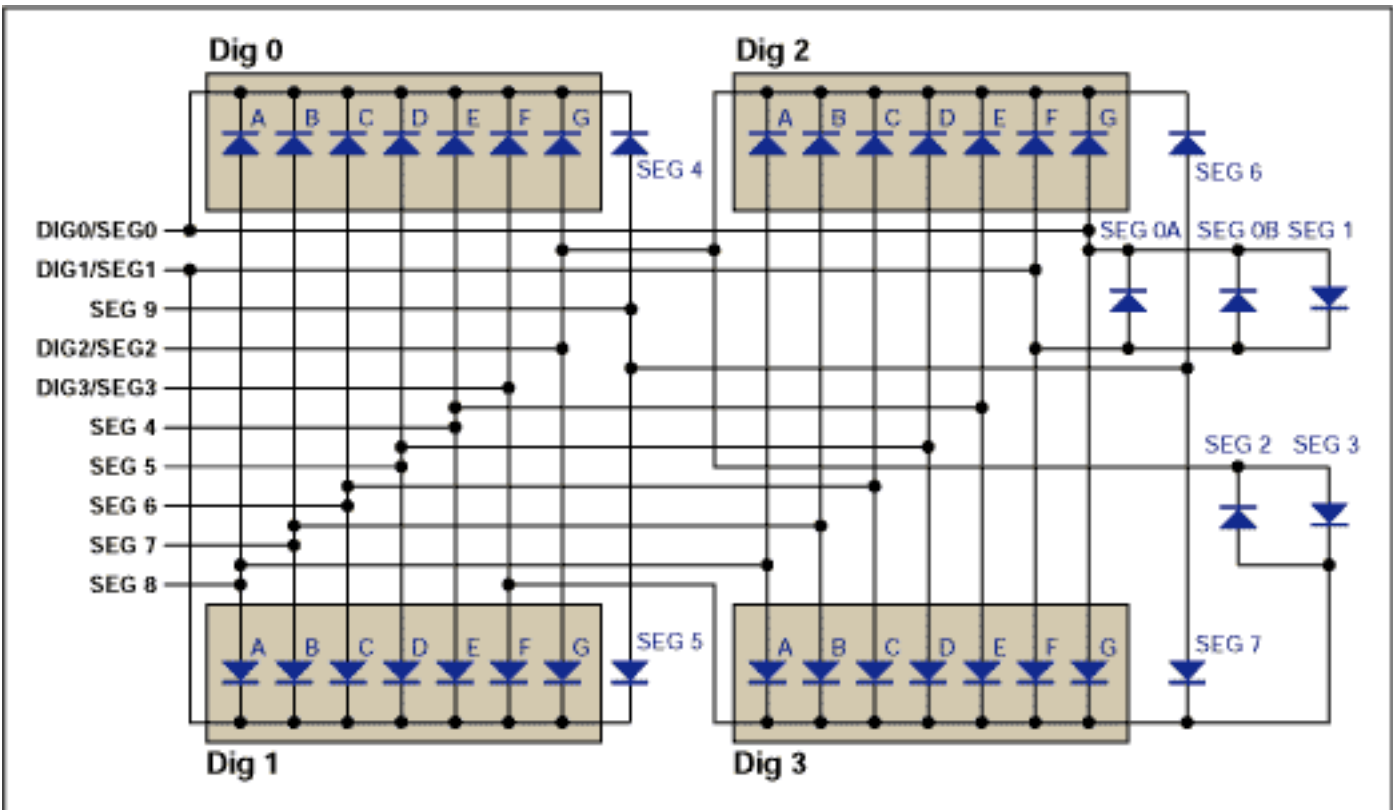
Dig 0

A B C D E F G

SEG 4

Dig 2

A B C D E F G

SEG 6

DIG0/SEG0

DIG1/SEG1

SEG 9

DIG2/SEG2

DIG3/SEG3

SEG 4

SEG 5

SEG 6

SEG 7

SEG 8

SEG 0A SEG 0B SEG 1

SEG 2 SEG 3

A B C D E F G

SEG 5

A B C D E F G

SEG 7

Dig 1

Dig 3